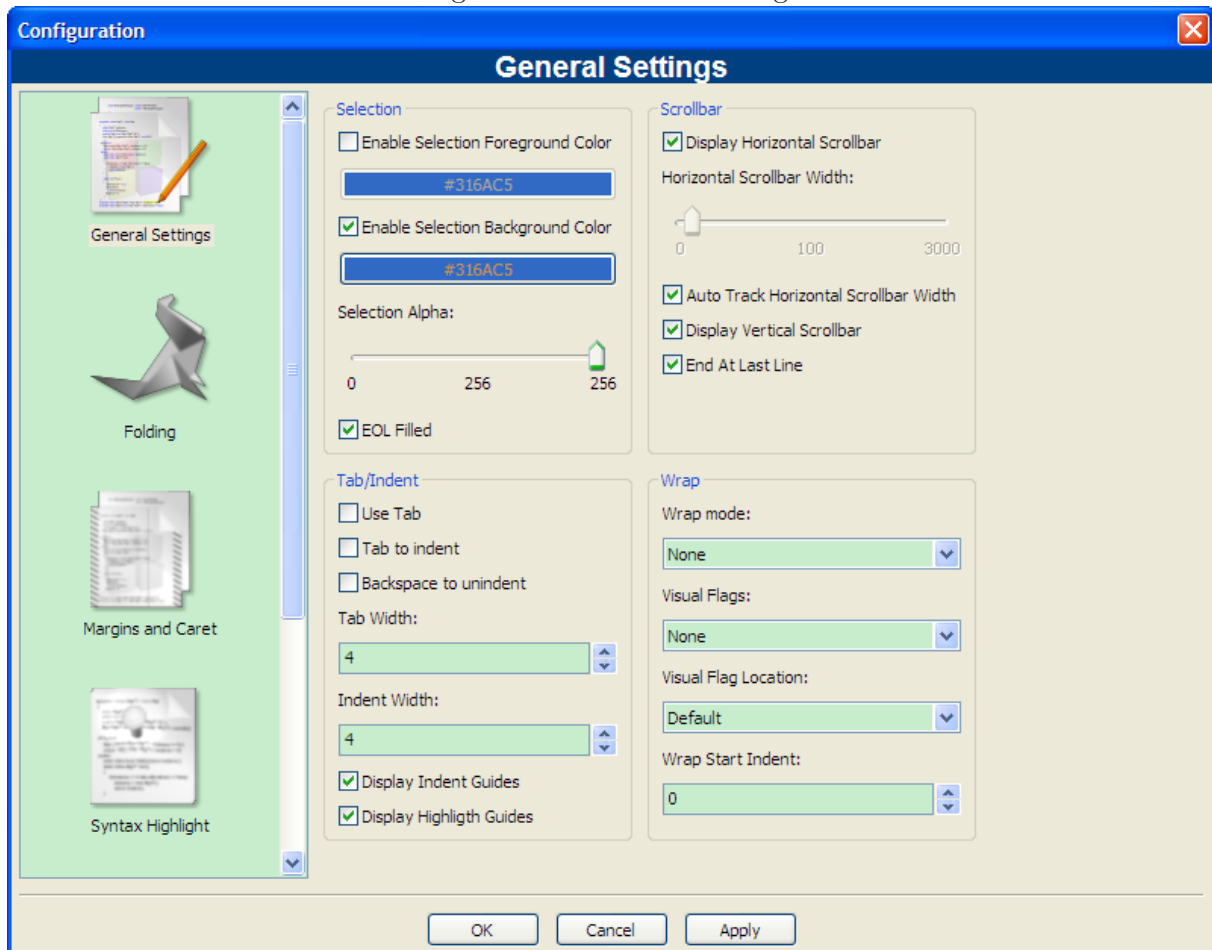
Configuration

General Settings

General Settings

Folding

Margins and Caret

Syntax Highlight

Selection

Enable Selection Foreground Color

#316AC5

Enable Selection Background Color

#316AC5

Selection Alpha:

0 256 256

EOL Filled

Scrollbar

Display Horizontal Scrollbar

Horizontal Scrollbar Width:

0 100 3000

Auto Track Horizontal Scrollbar Width

Display Vertical Scrollbar

End At Last Line

Tab/Indent

Use Tab

Tab to indent

Backspace to unindent

Tab Width:

4

Indent Width:

4

Display Indent Guides

Display Highligth Guides

Wrap

Wrap mode:

None

Visual Flags:

None

Visual Flag Location:

Default

Wrap Start Indent:

0

OK Cancel Apply